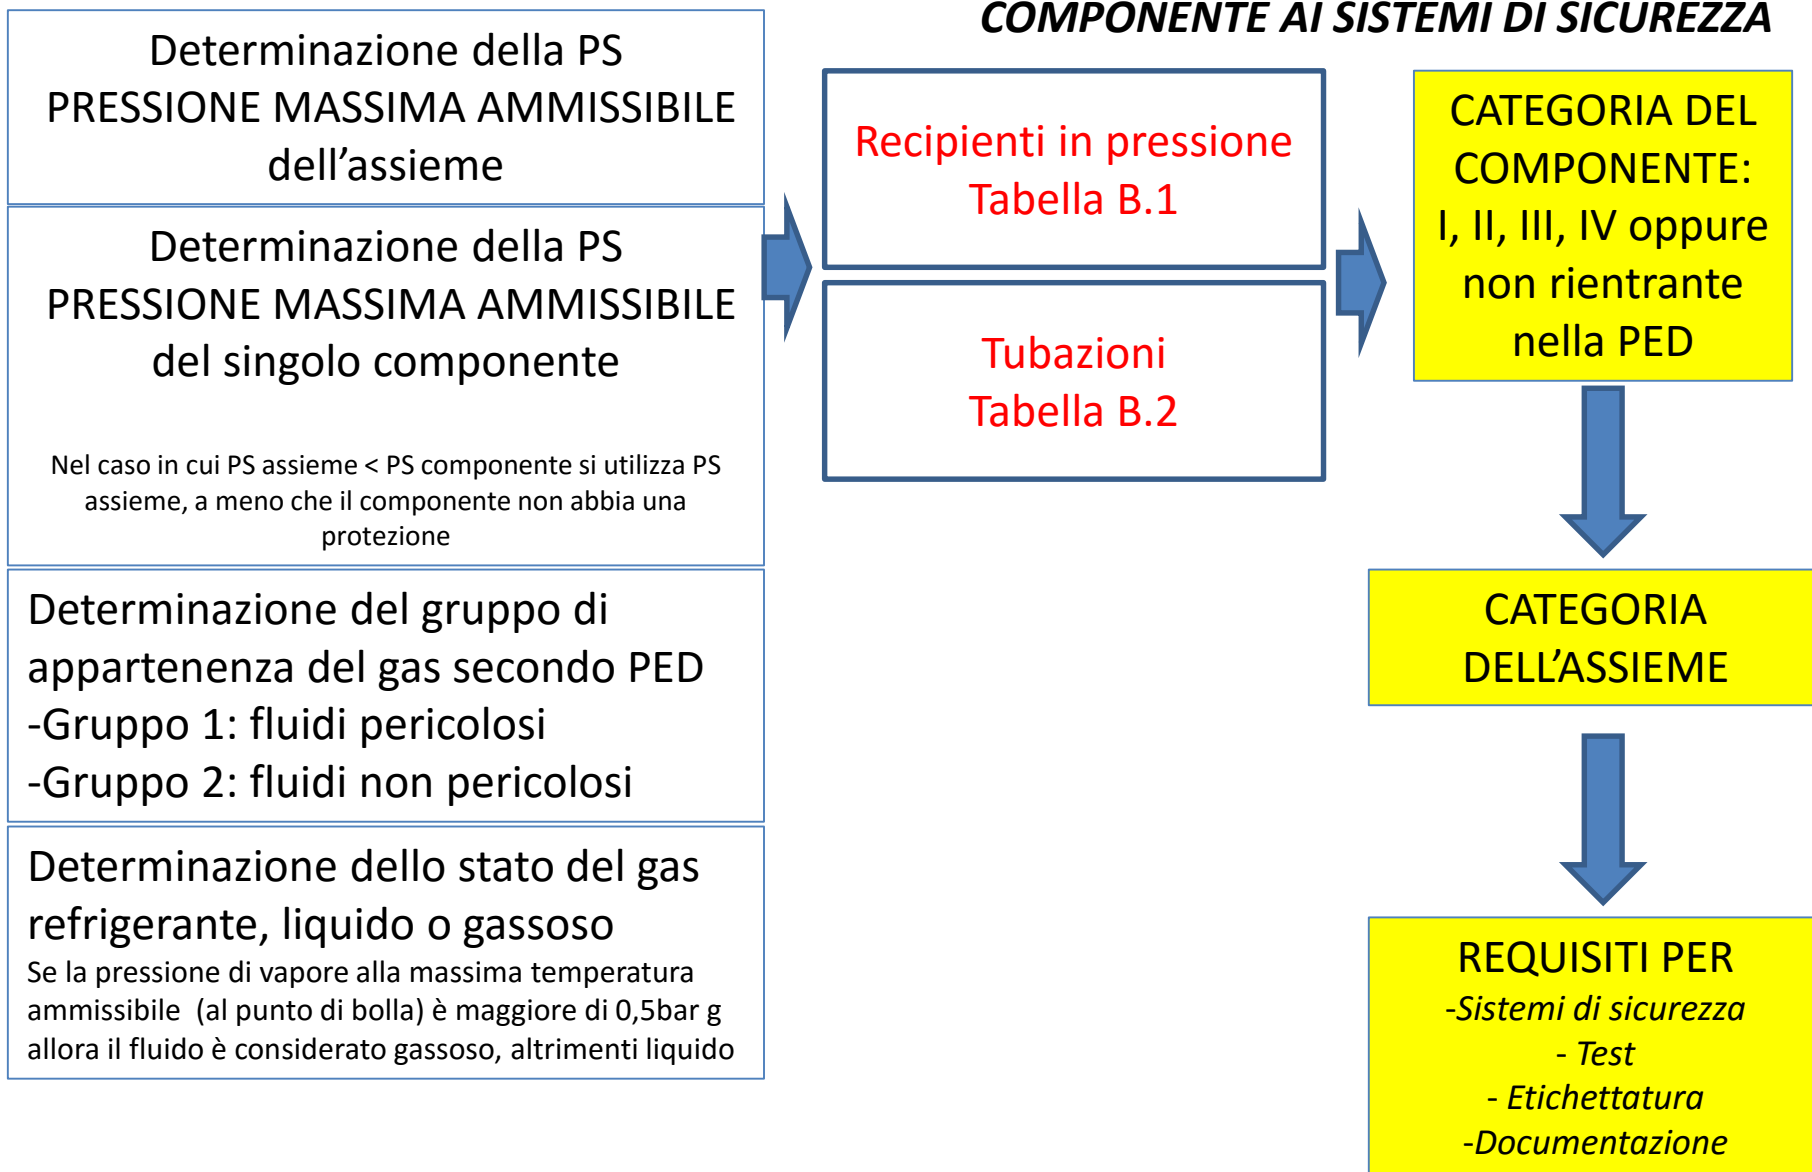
COMPONENTE AI SISTEMI DI SICUREZZA

Determinazione della PS
PRESSIONE MASSIMA AMMISSIBILE dell’assieme

Determinazione della PS
PRESSIONE MASSIMA AMMISSIBILE del singolo componente

Nel caso in cui PS assieme < PS componente si utilizza PS assieme, a meno che il componente non abbia una protezione

Determinazione del gruppo di appartenenza del gas secondo PED
-Gruppo 1: fluidi pericolosi
-Gruppo 2: fluidi non pericolosi

Determinazione dello stato del gas refrigerante, liquido o gassoso
Se la pressione di vapore alla massima temperatura ammissibile (al punto di bolla) è maggiore di 0,5bar g allora il fluido è considerato gassoso, altrimenti liquido

Recipienti in pressione
Tabella B.1

Tubazioni
Tabella B.2

CATEGORIA DEL COMPONENTE:
I, II, III, IV oppure non rientrante nella PED

CATEGORIA DELL’ASSIEME

REQUISITI PER
-Sistemi di sicurezza
- Test
- Etichettatura
-Documentazione